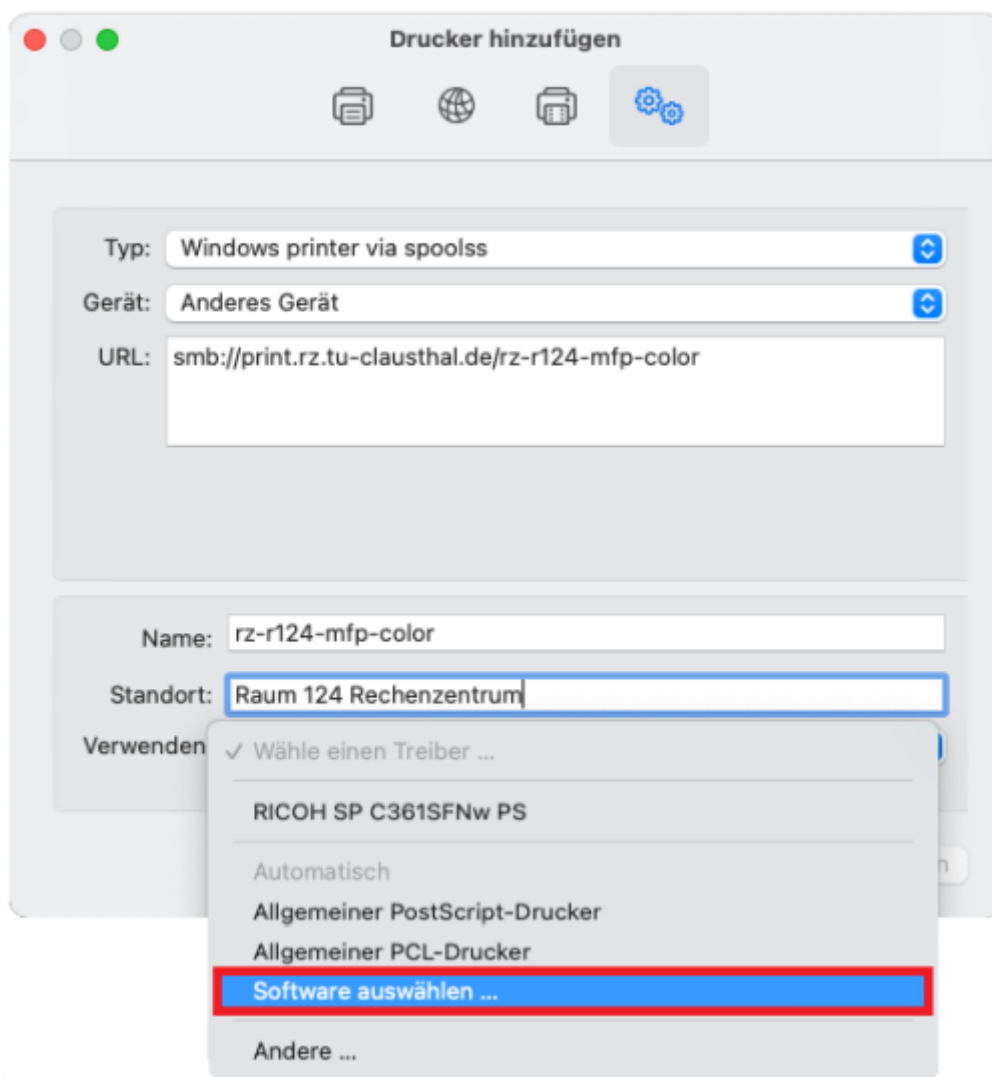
Drucker hinzufügen

Typ: Windows printer via spoolss

Gerät: Anderes Gerät

URL: smb://print.rz.tu-clausthal.de/rz-r124-mfp-color

Name: rz-r124-mfp-color

Standort: Raum 124 Rechenzentrum

Verwenden

✓ Wähle einen Treiber ...

RICOH SP C361SFNw PS

Automatisch

Allgemeiner PostScript-Drucker

Allgemeiner PCL-Drucker

Software auswählen ...

Andere ...